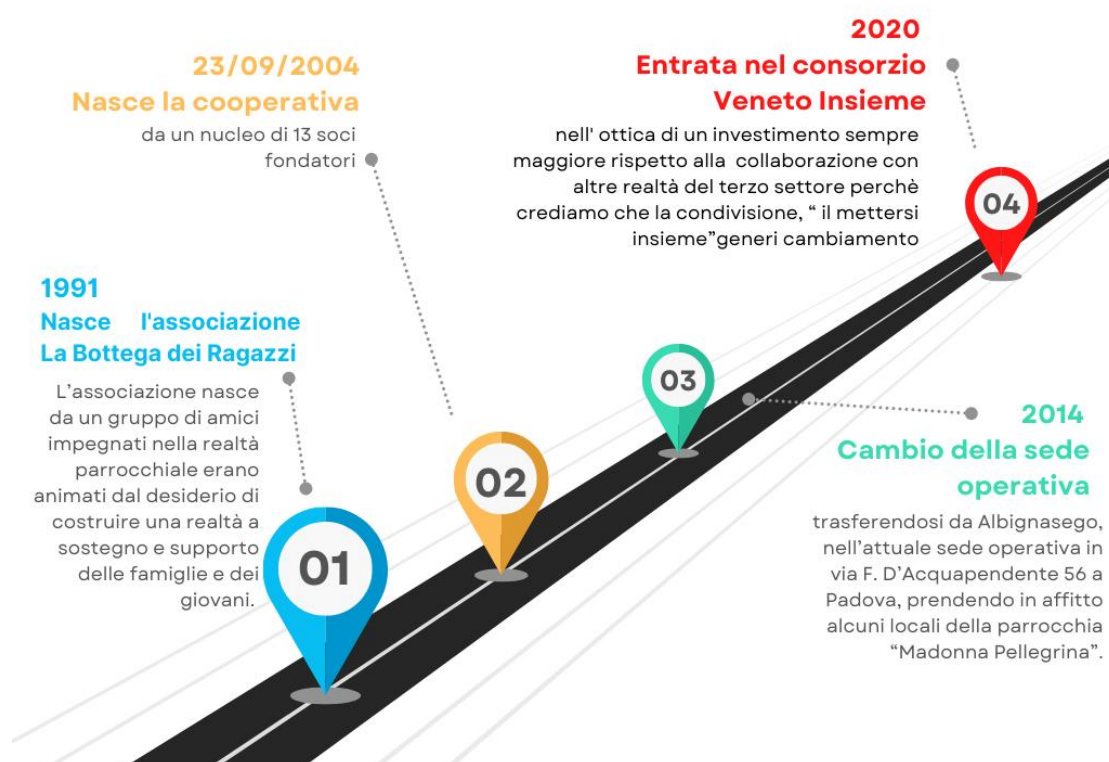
2020
Entrata nel consorzio Veneto Insieme

nell' ottica di un investimento sempre maggiore rispetto alla collaborazione con altre realtà del terzo settore perchè crediamo che la condivisione, " il mettersi insieme"generi cambiamento

23/09/2004
Nasce la cooperativa

da un nucleo di 13 soci fondatori

1991
Nasce l'associazione La Bottega dei Ragazzi

L'associazione nasce da un gruppo di amici impegnati nella realtà parrocchiale erano animati dal desiderio di costruire una realtà a sostegno e supporto delle famiglie e dei giovani.

01

02

03

04

2014
Cambio della sede operativa

trasferendosi da Albignasego, nell'attuale sede operativa in via F. D'Acquapendente 56 a Padova, prendendo in affitto alcuni locali della parrocchia "Madonna Pellegrina".